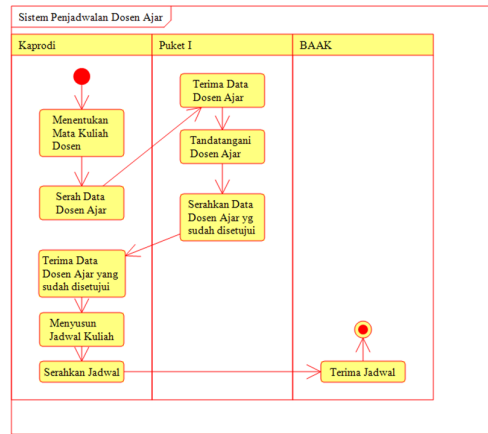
Sistem Penjadwalan Dosen Ajar

Kaprodi

Puket I

BAAK

Menentukan Mata Kuliah Dosen

Serah Data Dosen Ajar

Terima Data Dosen Ajar

Tandatangani Dosen Ajar

Serahkan Data Dosen Ajar yg sudah disetujui

Terima Data Dosen Ajar yang sudah disetujui

Menyusun Jadwal Kuliah

Serahkan Jadwal

Terima Jadwal